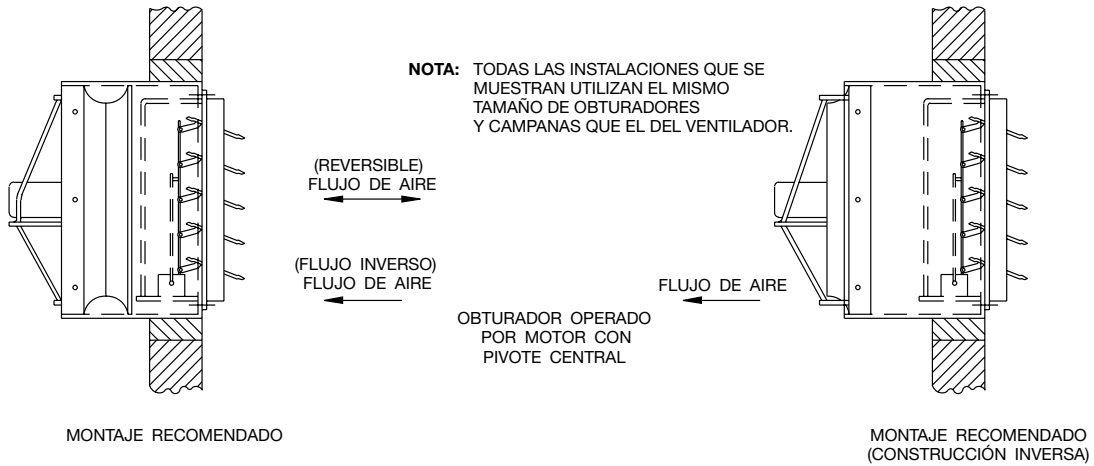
NOTA: TODAS LAS INSTALACIONES QUE SE MUESTRAN UTILIZAN EL MISMO TAMAÑO DE OBTURADORES Y CAMPANAS QUE EL DEL VENTILADOR.

(REVERSIBLE)
FLUJO DE AIRE

(FLUJO INVERSO)
FLUJO DE AIRE

FLUJO DE AIRE

OBTURADOR OPERADO POR MOTOR CON PIVOTE CENTRAL

MONTAJE RECOMENDADO

MONTAJE RECOMENDADO
(CONSTRUCCIÓN INVERSA)